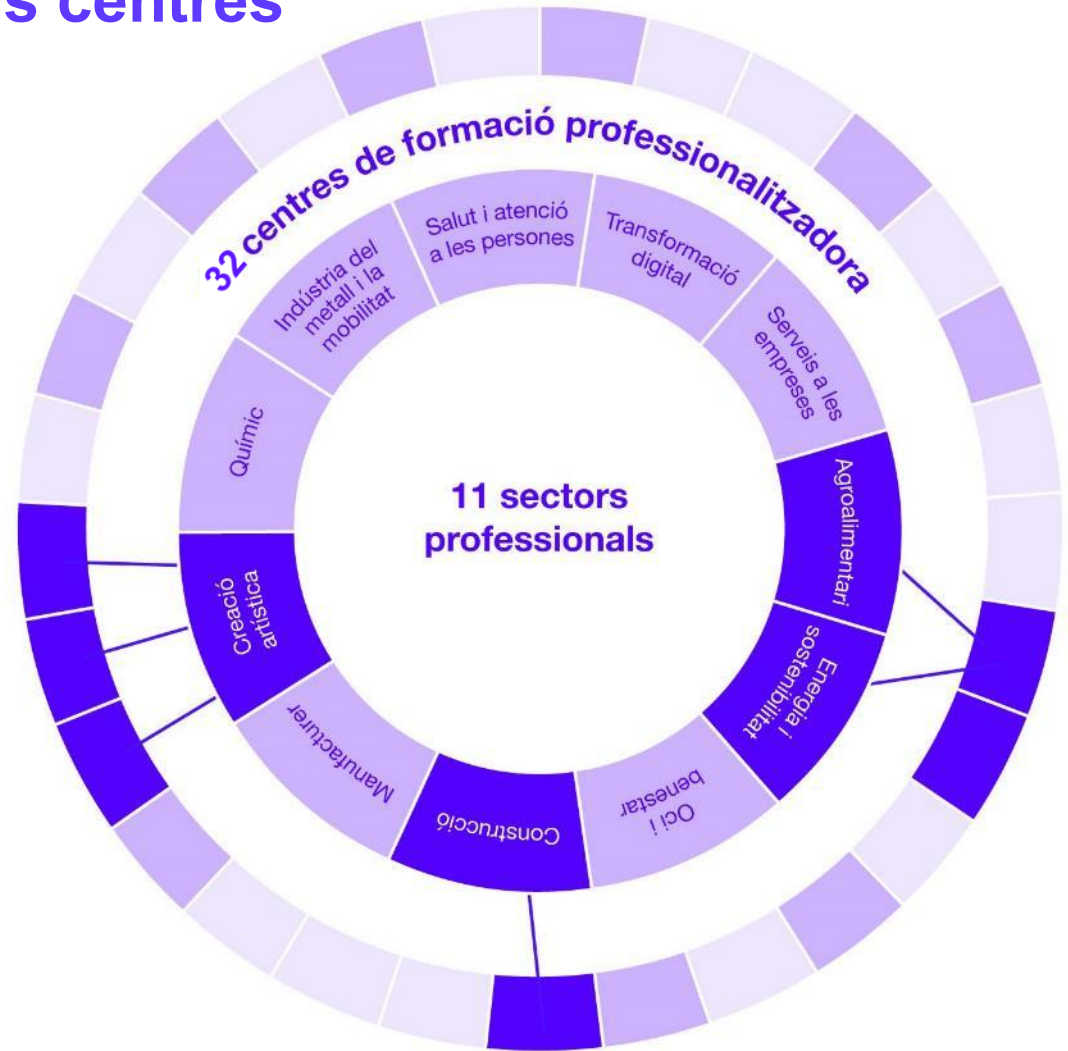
s centres

32 centres de formació professionalitzadora

Salut i atenció a les persones

Transformació digital

Serveis a les empreses

Agroalimentari

Energia i sostenibilitat

Oci i benestar

Construcció

Manufacturer

Creació artística

Químic

Indústria del metall i la mobilitat

11 sectors professionals